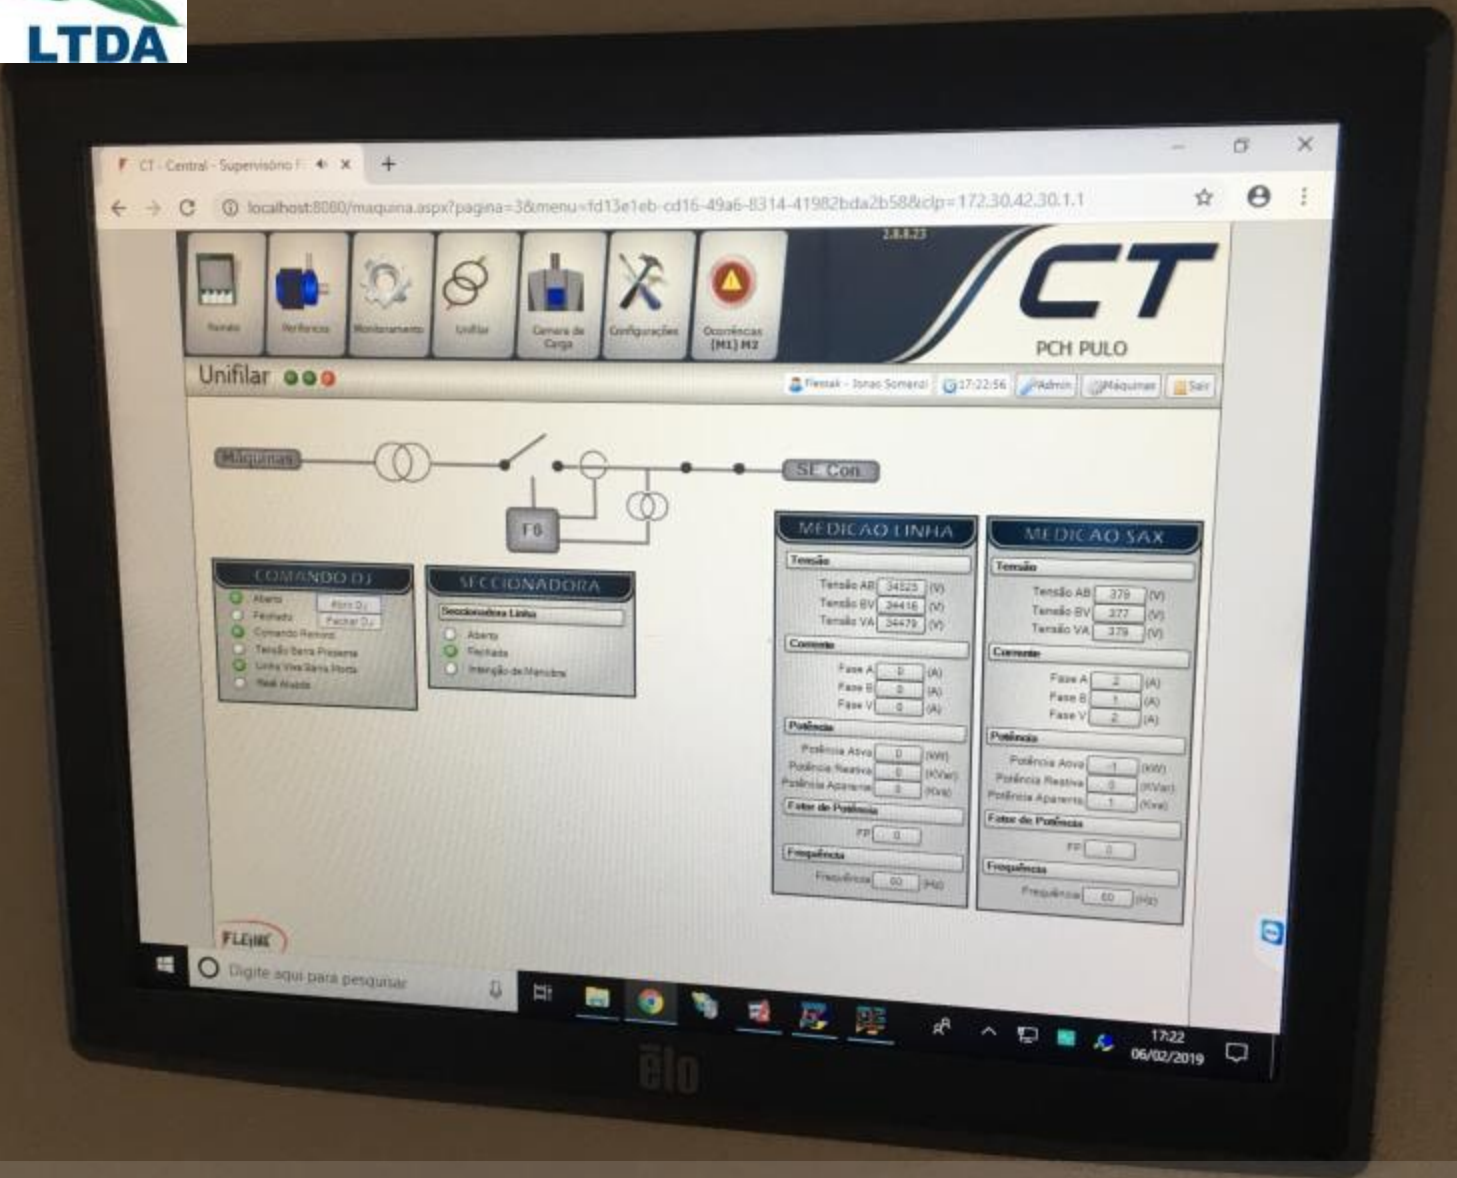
LTDA

CT - Central - Supervisório F

localhost:8080/maquina.aspx?pagina=3&menu=fd13e1eb-cd16-49a6-8314-41982bda2b58&clp=172.30.42.30.1.1

2.8.8.23

Painéis | Periféricos | Monitoramento | Unifilar | Comporta de Carga | Configurações | Ocorrências (M1) M2

CT
PCH PULO

Unifilar

Fleetak - Jonas Somenzi | 17:22:56 | Admin | Máquinas | Sair

Máquinas

SE Con

F6

COMANDO DJ
Aberto | Abrir DJ
Fechado | Fechar DJ
Comando Remoto
Tensão Barra Presente
Linha Viva Barra Morta
Relé Atuado

SECCIONADORA
Seccionadora Linha
Aberta
Fechada
Interrupção de Manobra

MEDIÇÃO LINHA
Tensão
Tensão AB 34323 (V)
Tensão BV 34416 (V)
Tensão VA 34479 (V)
Corrente
Fase A 0 (A)
Fase B 0 (A)
Fase V 0 (A)
Potência
Potência Ativa 0 (kW)
Potência Reativa 0 (KVar)
Potência Aparente 0 (Kva)
Fator de Potência
FP 0
Frequência
Frequência 60 (Hz)

MEDIÇÃO SAX
Tensão
Tensão AB 379 (V)
Tensão BV 377 (V)
Tensão VA 379 (V)
Corrente
Fase A 2 (A)
Fase B 1 (A)
Fase V 2 (A)
Potência
Potência Ativa -1 (kW)
Potência Reativa 0 (KVar)
Potência Aparente 1 (Kva)
Fator de Potência
FP 0
Frequência
Frequência 60 (Hz)

FLEJAK

Digite aqui para pesquisar

17:22
06/02/2019

elo